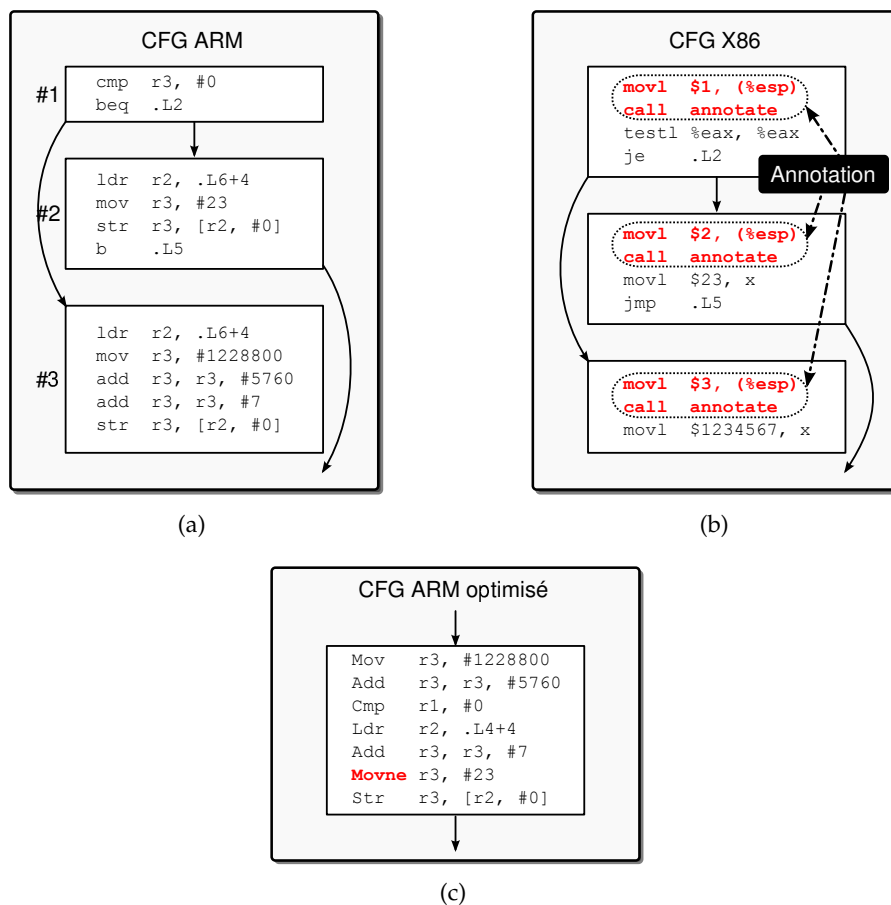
CFG ARM

#1
cmp r3, #0
beq .L2

#2
ldr r2, .L6+4
mov r3, #23
str r3, [r2, #0]
b .L5

#3
ldr r2, .L6+4
mov r3, #1228800
add r3, r3, #5760
add r3, r3, #7
str r3, [r2, #0]

(a)

CFG X86

movl $1, (%esp)
call annotate
testl %eax, %eax
je .L2

Annotation

movl $2, (%esp)
call annotate
movl $23, x
jmp .L5

movl $3, (%esp)
call annotate
movl $1234567, x

(b)

CFG ARM optimisé

Mov r3, #1228800
Add r3, r3, #5760
Cmp r1, #0
Ldr r2, .L4+4
Add r3, r3, #7
Movne r3, #23
Str r3, [r2, #0]

(c)